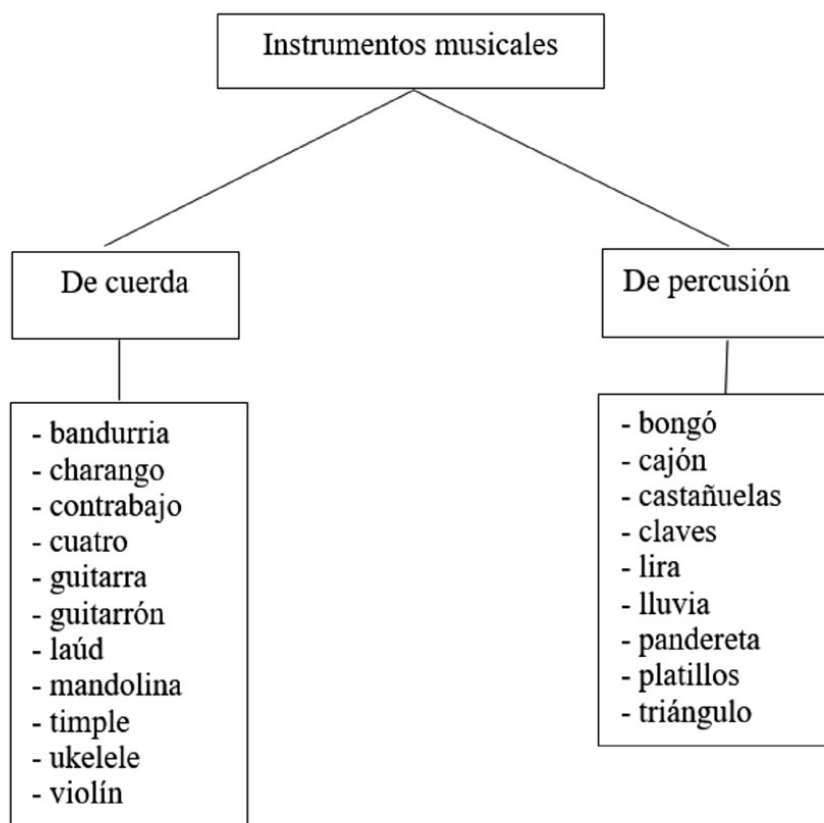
Instrumentos musicales

De cuerda

- bandurria
- charango
- contrabajo
- cuatro
- guitarra
- guitarrón
- laúd
- mandolina
- timple
- ukelele
- violín

De percusión

- bongó
- cajón
- castañuelas
- claves
- lira
- lluvia
- pandereta
- platillos
- triángulo